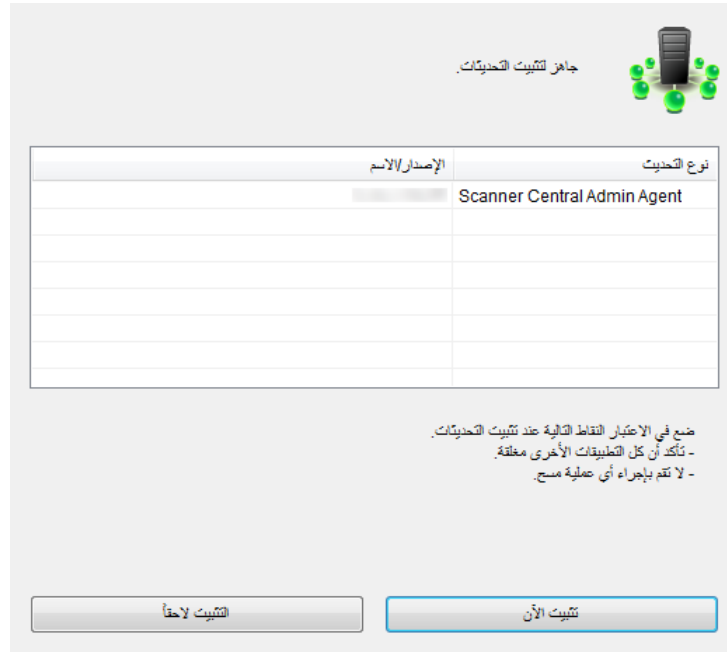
جاهز لتثبيت التحديثات.

| نوع التحديث | الإصدار/الاسم |
|---|---|
| Scanner Central Admin Agent | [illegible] |
| | |
| | |
| | |
| | |
| | |
| | |

ضع في الاعتبار النقاط التالية عند تثبيت التحديثات.
- تأكد أن كل التطبيقات الأخرى مغلقة.
- لا تقم بإجراء أي عملية مسح.

تثبيت الآن

التثبيت لاحقاً